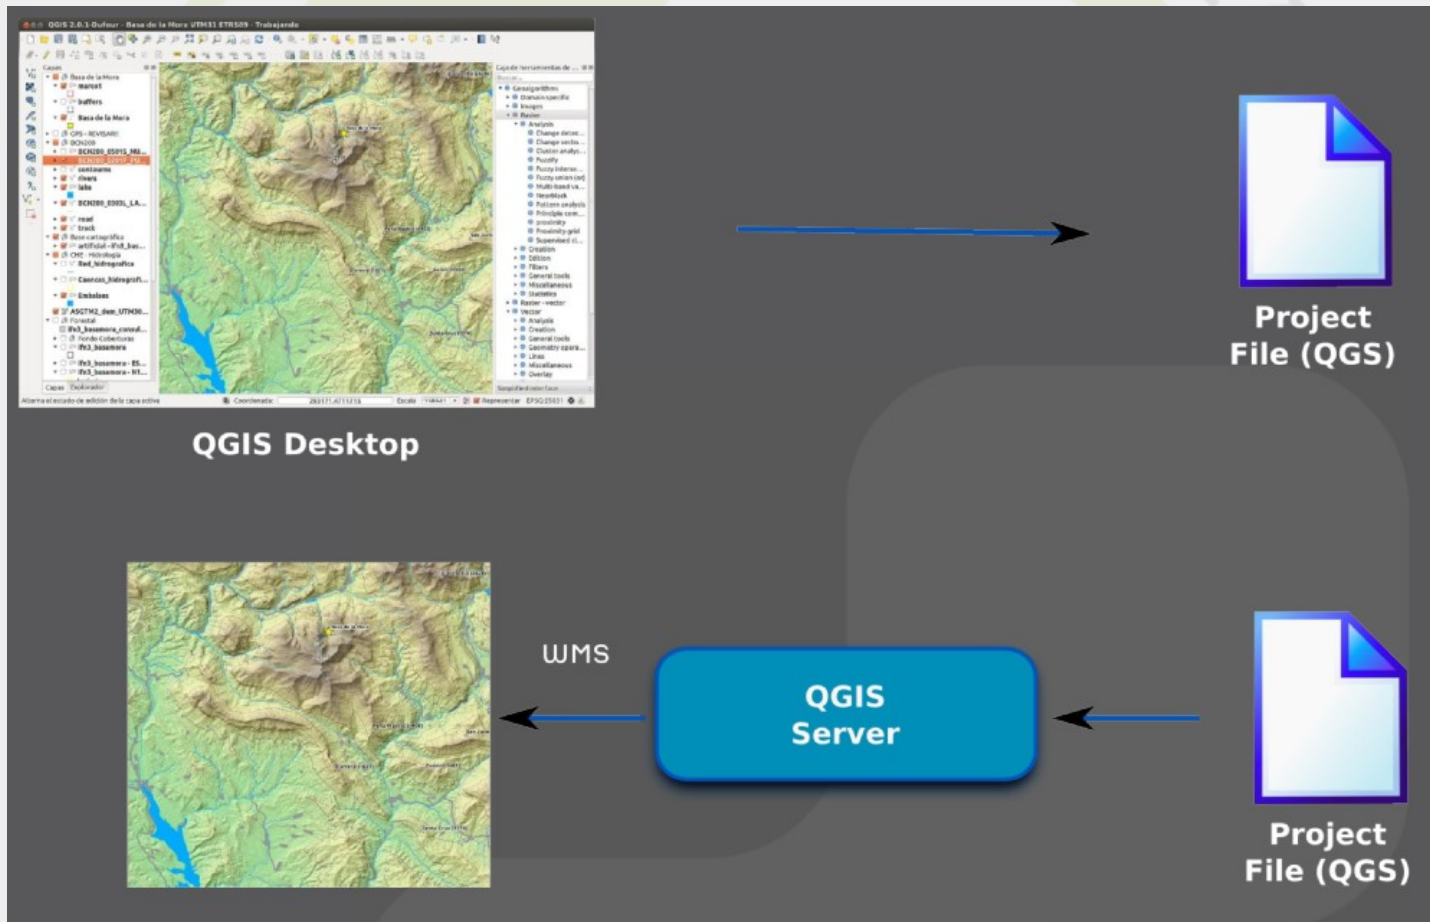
QGIS 2.0.1-Dufour - Base de la Mora UTM31 ETRS89 - Trabajando

Capas
Base de la Mora
marcot
buffers
Base de la Mora
GPS - REVISAR!
BCN200
BCN200_0501S_MU...
contourns
rivers
labs
BCN200_0303L_LA...
road
track
Base cartográfica
artificial
CHE - Hidrologia
Red_hidrografica
Cuencas_hidrografi...
Embalses
ASGTM2_dem_UTM30...
Forestal
ifn3_basemora_coval...
Fondo Coberturas
ifn3_basemora
ifn3_basemora - ES...
ifn3_basemora - N1...
Capas Explorador

Caja de herramientas de ...
Geoalgorithms
Domain specific
Images
Raster
Analysis
Change detec...
Change vecto...
Cluster analy...
Fuzzify
Fuzzy interse...
Fuzzy union (or)
Multi-band va...
Neighbor
Pattern analysis
Principle com...
proximity
Proximity grid
Supervised cl...
Creation
Edition
Filters
General tools
Miscellaneous
Statistics
Raster - vector
Vector
Analysis
Creation
General tools
Geometry opera...
Lines
Miscellaneous
Overlay
Simplified interface

Alterna el estado de edición de la capa activa
Coordenada: 283171,4731215
Escala 1:58411
Representar EPSG:25831

QGIS Desktop

Project File (QGS)

WMS

QGIS Server

Project File (QGS)